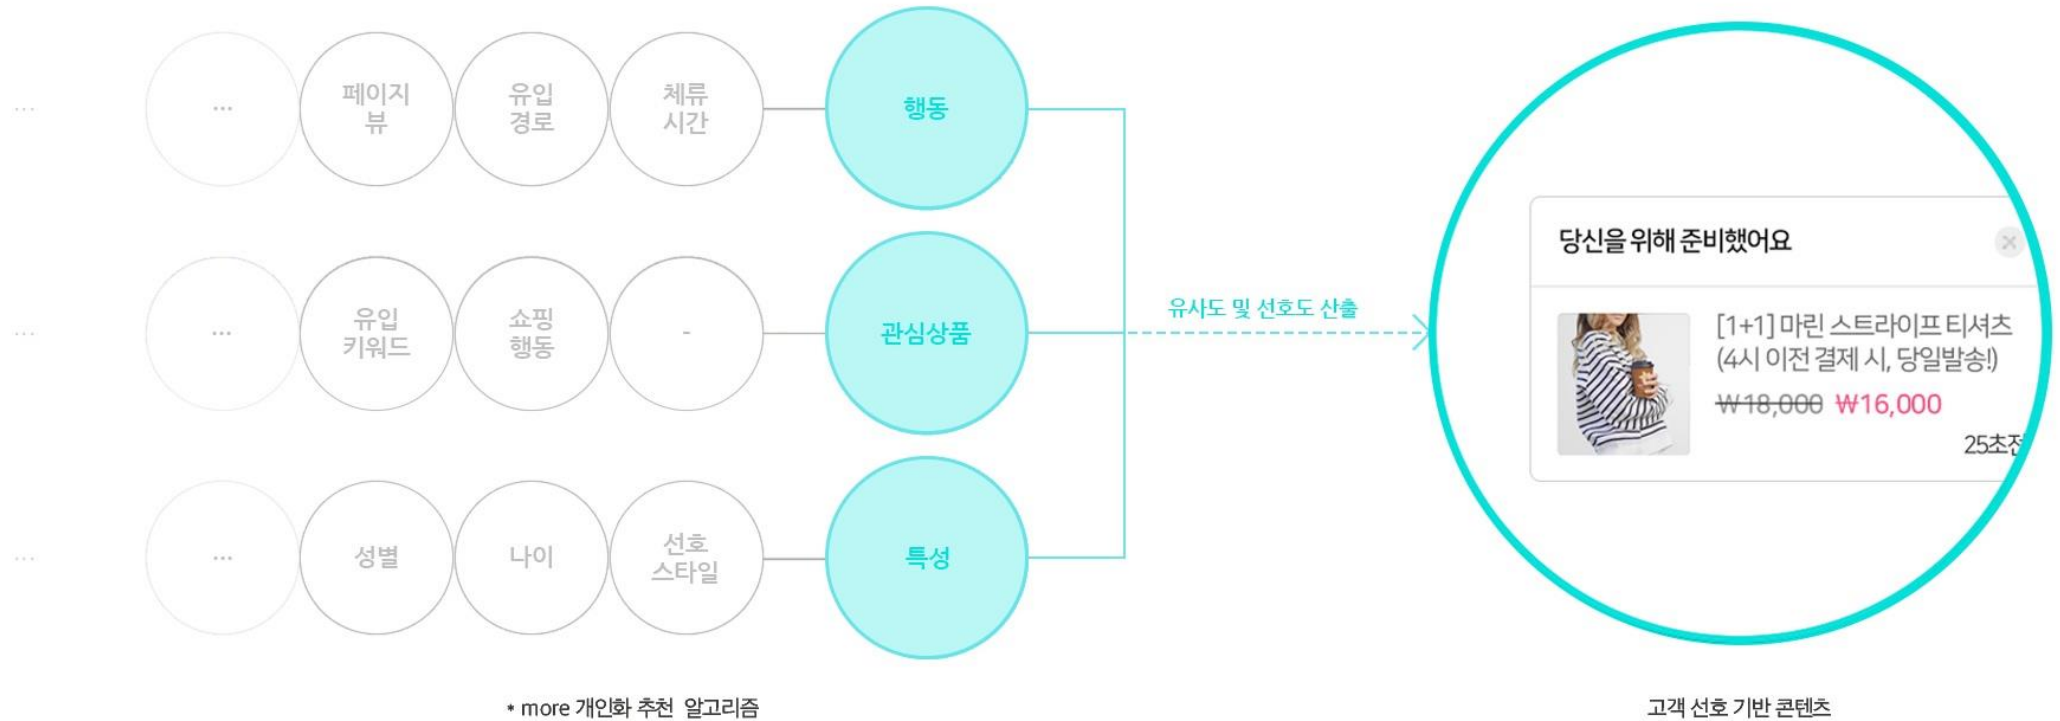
... ... 페이지 뷰 유입 경로 체류 시간 행동

... ... 유입 키워드 쇼핑 행동 - 관심상품

... ... 성별 나이 선호 스타일 특성

유사도 및 선호도 산출

당신을 위해 준비했어요

[1+1] 마린 스트라이프 티셔츠 (4시 이전 결제 시, 당일발송!)

~~₩18,000~~ ₩16,000

25초전

* more 개인화 추천 알고리즘

고객 선호 기반 콘텐츠